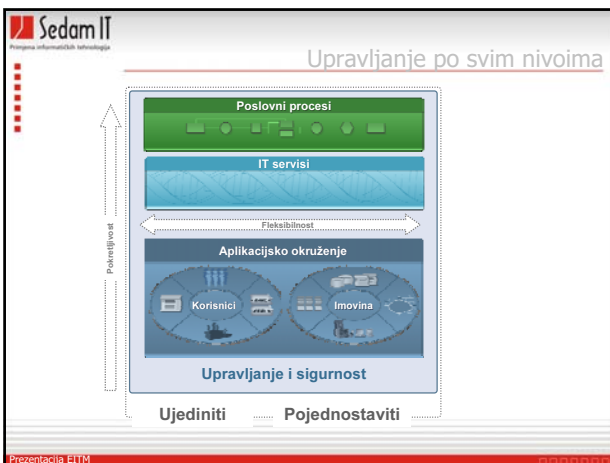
Sedam IT
Primjena informatičkih tehnologija

Upravljanje po svim nivoima

Poslovni procesi

IT servisi

Fleksibilnost

Pokretljivost

Aplikacijsko okruženje

Korisnici

Imovina

Upravljanje i sigurnost

Ujediniti

Pojednostaviti

Prezentacija EITM